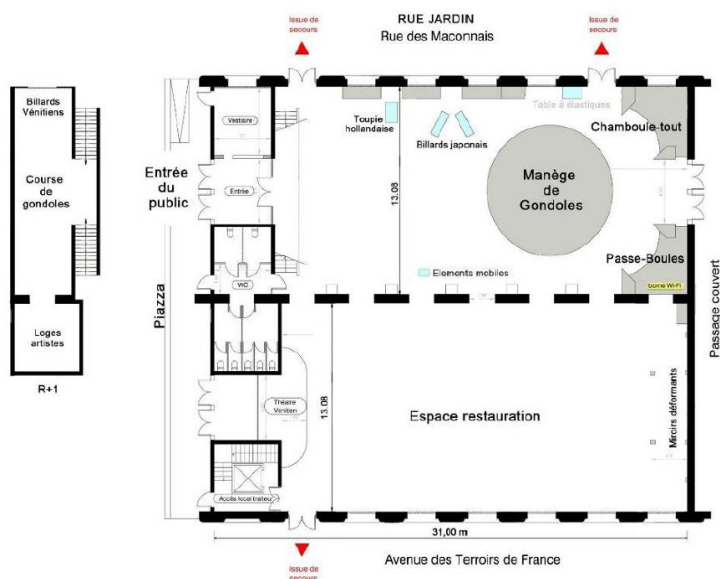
Issue de secours

RUE JARDIN
Rue des Maconnais

Issue de secours

Billards Vénitiens

Course de gondoles

Loges artistes

R+1

Vestiaire

Entrée

Entrée du public

WC

Piazza

Toupie hollandaise

Billards japonais

Table à élastiques

Chamboule-tout

13.08

Manège de Gondoles

Elements mobiles

Passe-Boules

Borne Wi-Fi

Passage couvert

Théâtre Vénitien

13.08

Espace restauration

Miroirs déformants

Accès local traiteur

31,00 m

Avenue des Terroirs de France

Issue de secours